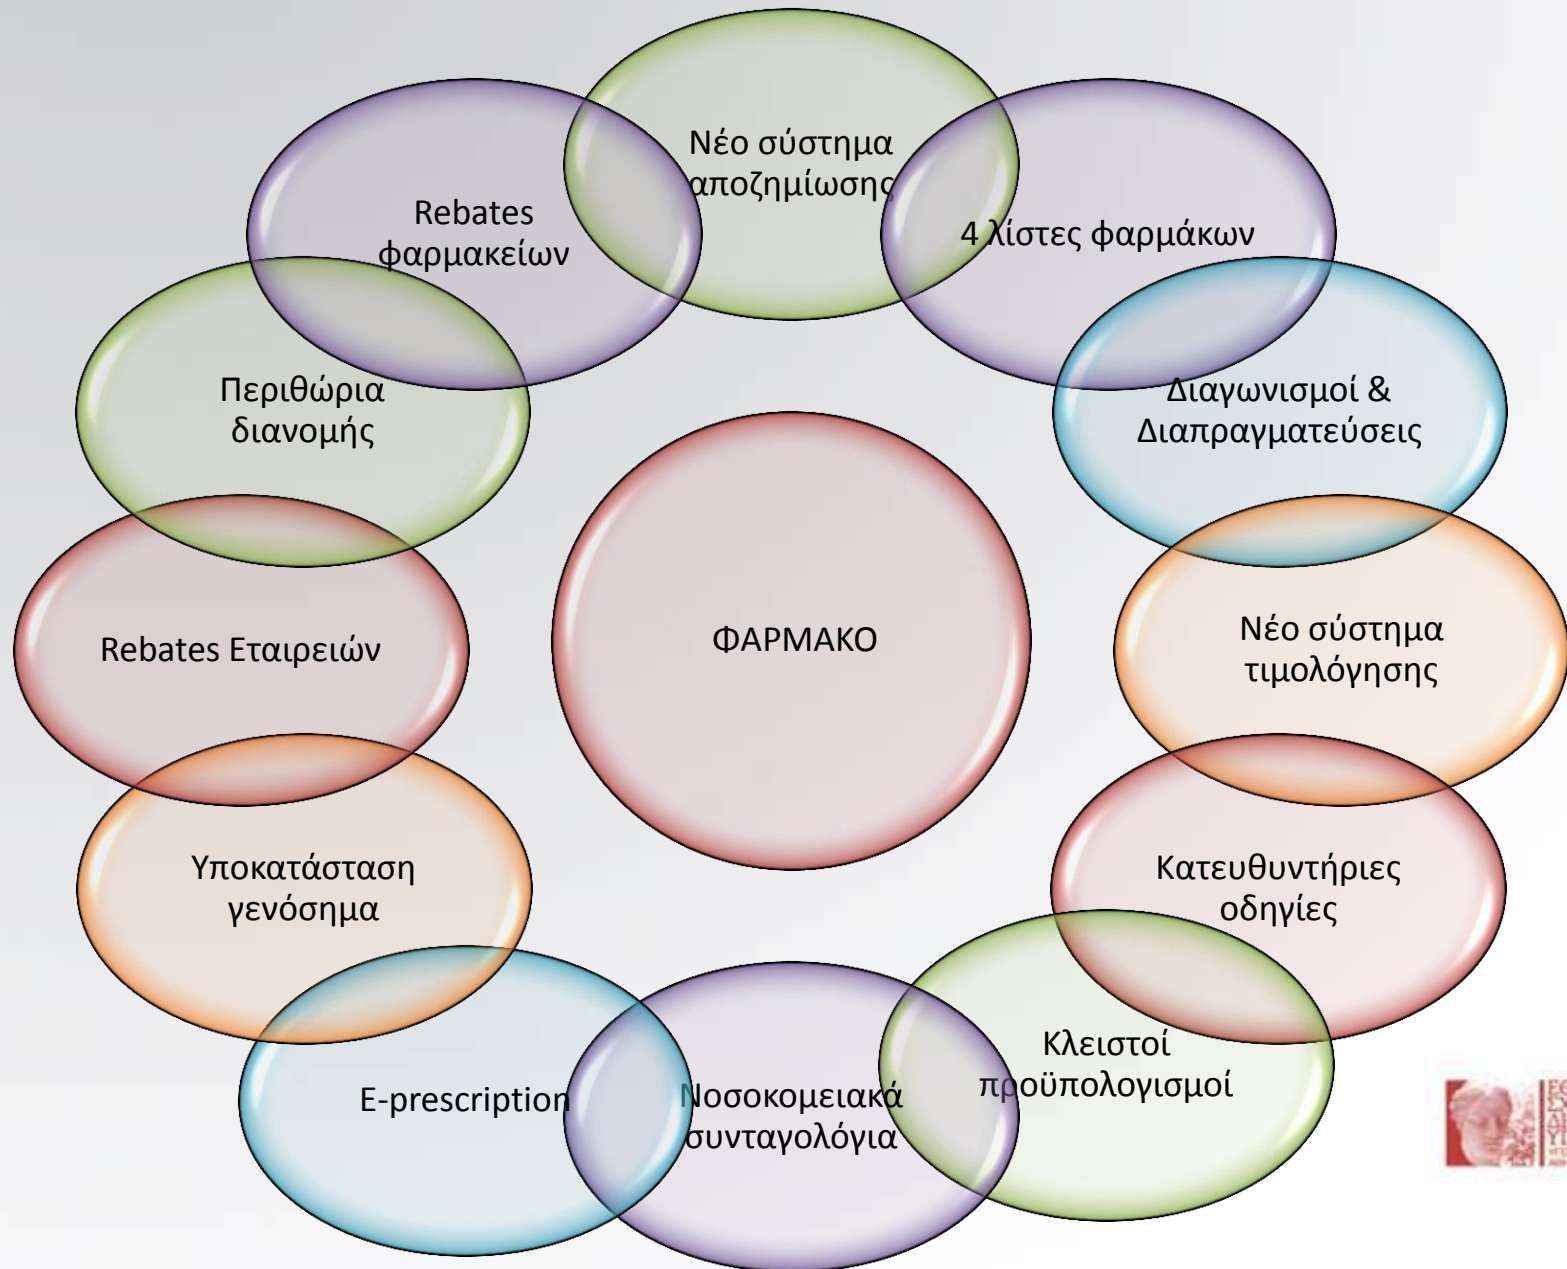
Νέο σύστημα αποζημίωσης

4 λίστες φαρμάκων

Διαγωνισμοί & Διαπραγματεύσεις

Νέο σύστημα τιμολόγησης

Κατευθυντήριες οδηγίες

Κλειστοί προϋπολογισμοί

Νοσοκομειακά συνταγολόγια

E-prescription

Υποκατάσταση γενόσημα

Rebates Εταιρειών

Περιθώρια διανομής

Rebates φαρμακείων

ΦΑΡΜΑΚΟ